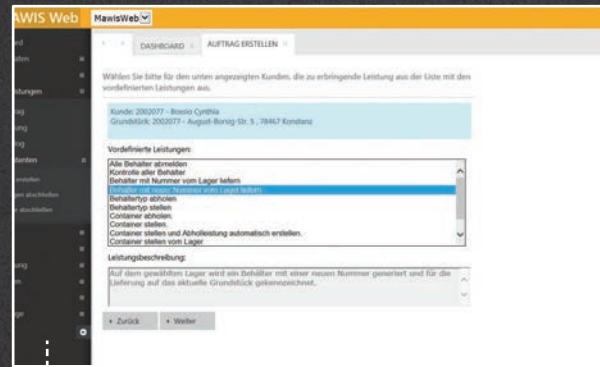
AWIS Web MawisWeb

ard
aten
istungen
trag
ung
rog
ndanten
erstellen
gen abschließen
le abschließen
ung
en
ge

DASHBOARD × AUFTRAG ERSTELLEN ×

Wählen Sie bitte für den unten angezeigten Kunden, die zu erbringende Leistung aus der Liste mit den vordefinierten Leistungen aus.

Kunde: 2002077 - Bossio Cynthia
Grundstück: 2002077 - August-Borsig-Str. 5 , 78467 Konstanz

Vordefinierte Leistungen:

Alle Behälter abmelden
Kontrolle aller Behälter
Behälter mit Nummer vom Lager liefern
Behälter mit neuer Nummer vom Lager liefern
Behältertyp abholen
Behältertyp stellen
Container abholen.
Container stellen.
Container stellen und Abholleistung automatisch erstellen.
Container stellen vom Lager

Leistungsbeschreibung:

Auf dem gewählten Lager wird ein Behälter mit einer neuen Nummer generiert und für die Lieferung auf das aktuelle Grundstück gekennzeichnet.

◂ Zurück ▸ Weiter